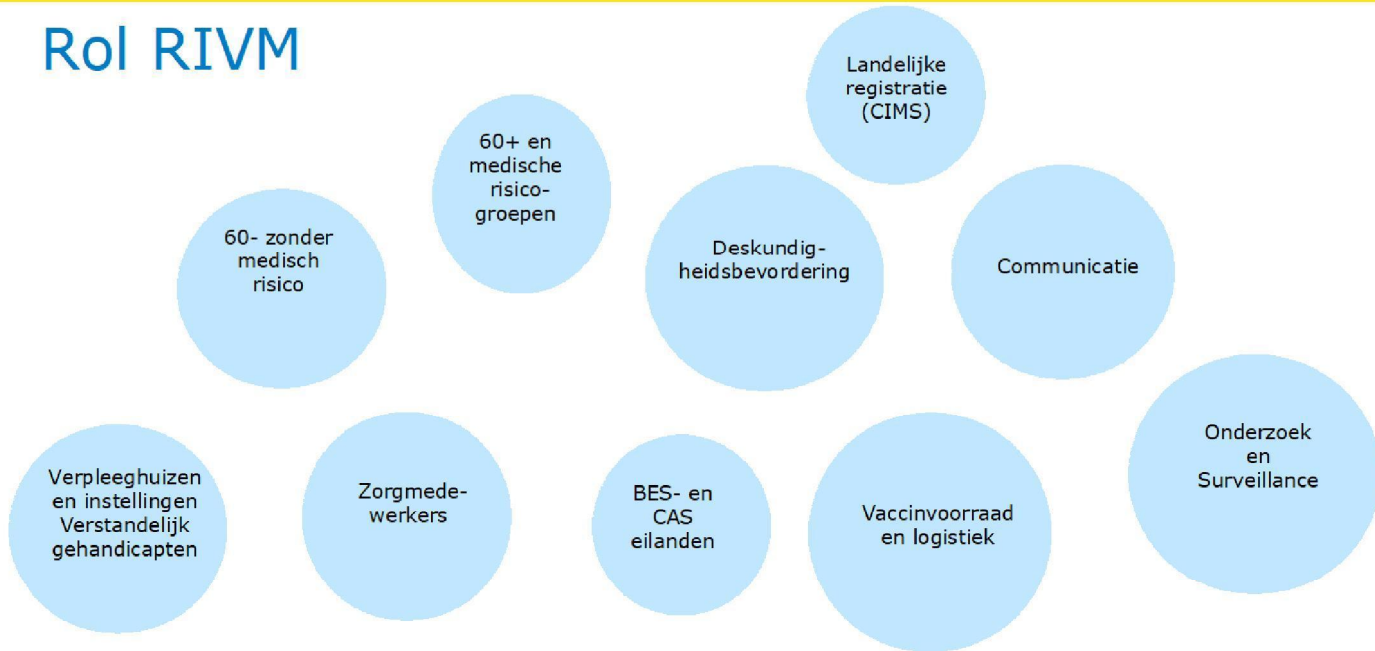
Rol RIVM

Landelijke registratie (CIMS)

60+ en medische risicogroepen

60- zonder medisch risico

Deskundigheidsbevordering

Communicatie

Onderzoek en Surveillance

Verpleeghuizen en instellingen Verstandelijk gehandicapten

Zorgmedewerkers

BES- en CAS eilanden

Vaccinvoorraad en logistiek